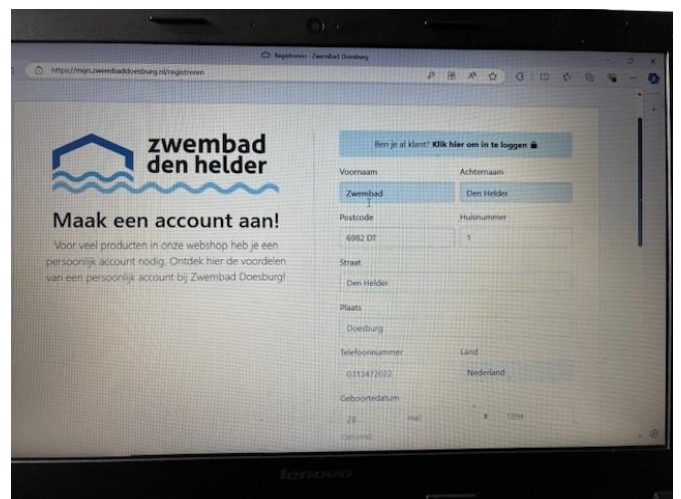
Registreren - Zwembad Doesburg

https://mijn.zwembaddoesburg.nl/registreren

zwembad
den helder

Maak een account aan!

Voor veel producten in onze webshop heb je een persoonlijk account nodig. Ontdek hier de voordelen van een persoonlijk account bij Zwembad Doesburg!

Ben je al klant? Klik hier om in te loggen

Voornaam
Zwembad

Achternaam
Den Helder

Postcode
6982 DT

Huisnummer
1

Straat
Den Helder

Plaats
Doesburg

Telefoonnummer
0313472022

Land
Nederland

Geboortedatum
28 mei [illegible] 1994

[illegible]

lenovo